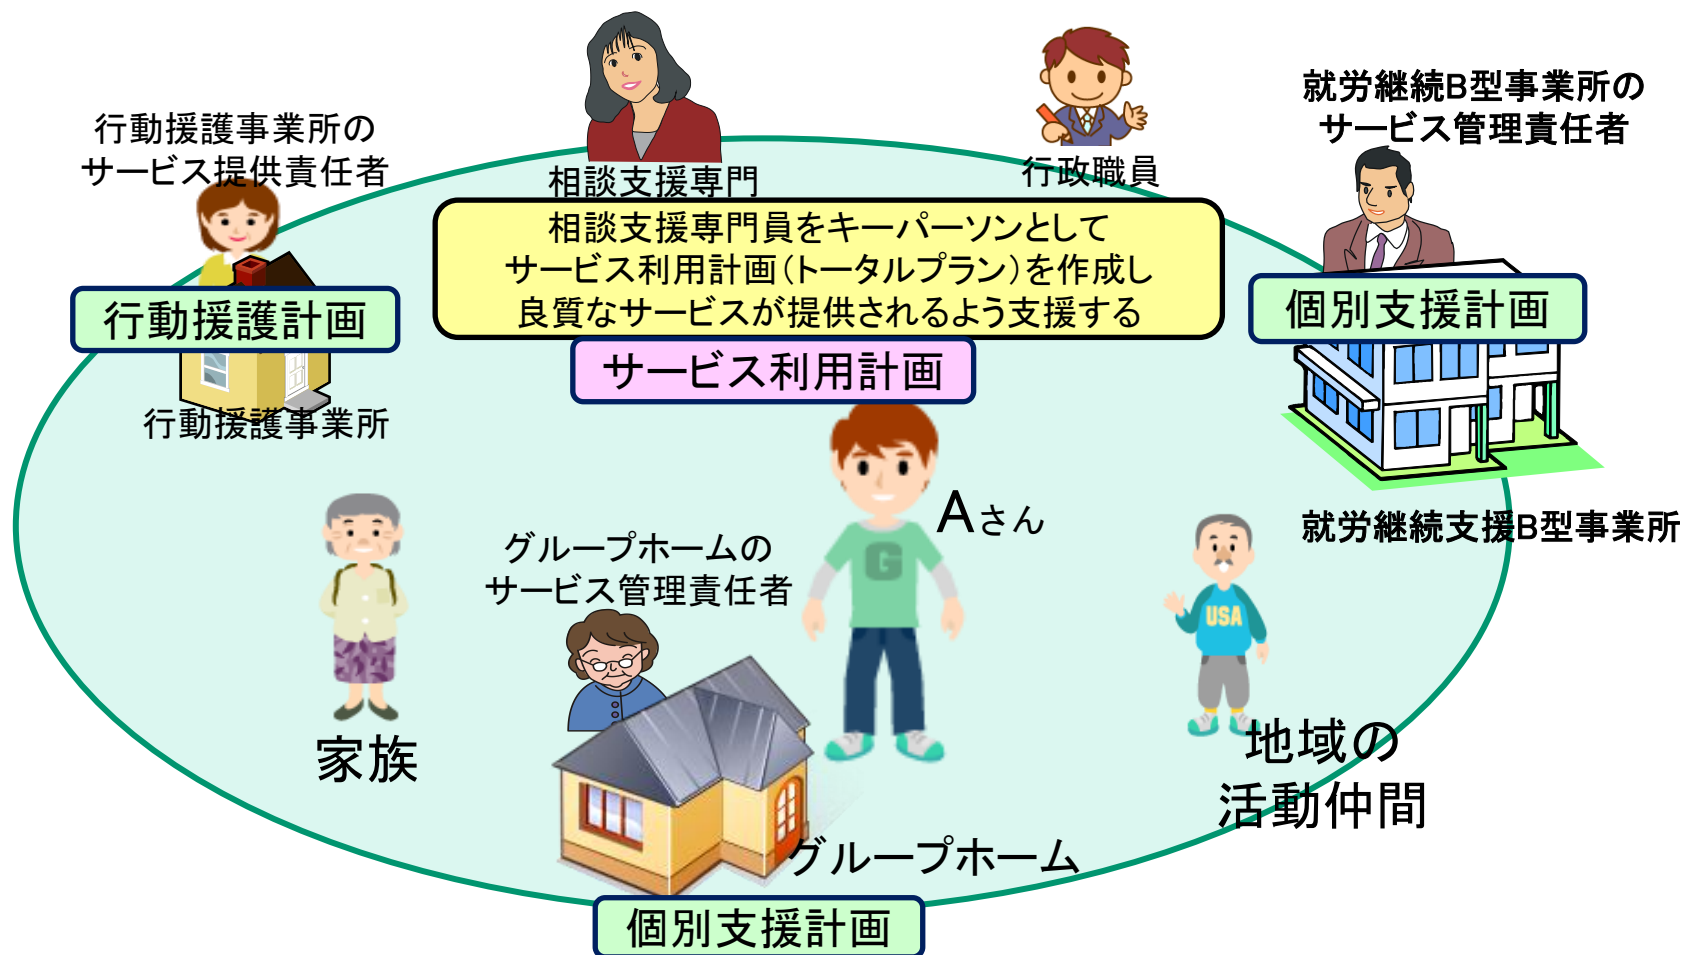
行動援護事業所の
サービス提供責任者

相談支援専門

行政職員

就労継続B型事業所の
サービス管理責任者

相談支援専門員をキーパーソンとして
サービス利用計画(トータルプラン)を作成し
良質なサービスが提供されるよう支援する

行動援護計画

個別支援計画

サービス利用計画

行動援護事業所

Aさん

就労継続支援B型事業所

USA

グループホームの
サービス管理責任者

家族

地域の
活動仲間

グループホーム

個別支援計画